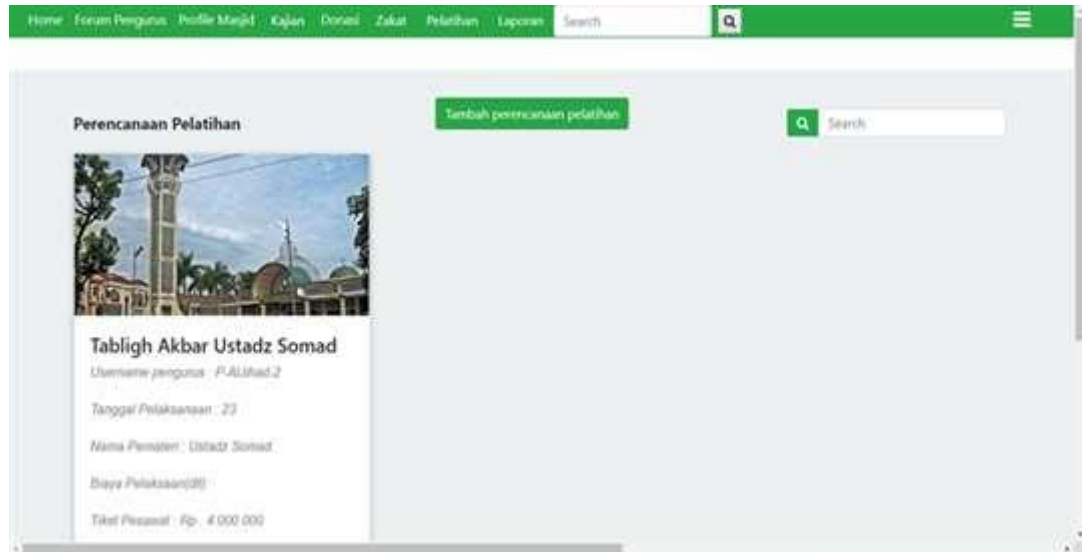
Home Forum Pengurus Profile Masjid Kajian Donasi Zakat Pelatihan Laporan Search

Perencanaan Pelatihan

Tambah perencanaan pelatihan

Search

Tabligh Akbar Ustadz Somad

Username pengurus : P-AlJihad-2

Tanggal Pelaksanaan : 23

Nama Pemateri : Ustadz Somad

Biaya Pelaksaan(dll)

Tiket Pesawat : Rp . 4.000.000